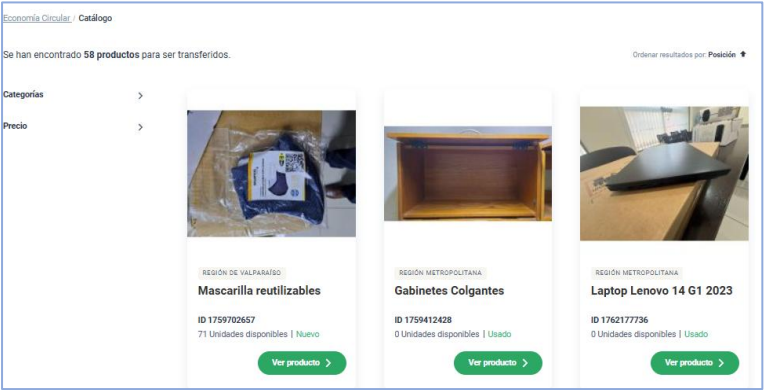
Economía Circular / Catálogo

Se han encontrado **58 productos** para ser transferidos.

Ordenar resultados por: Posición

Categorías

Precio

REGIÓN DE VALPARAÍSO
Mascarilla reutilizables
ID 1759702657
71 Unidades disponibles | Nuevo
Ver producto

REGIÓN METROPOLITANA
Gabinetes Colgantes
ID 1759412428
0 Unidades disponibles | Usado
Ver producto

REGIÓN METROPOLITANA
Laptop Lenovo 14 G1 2023
ID 1762177736
0 Unidades disponibles | Usado
Ver producto